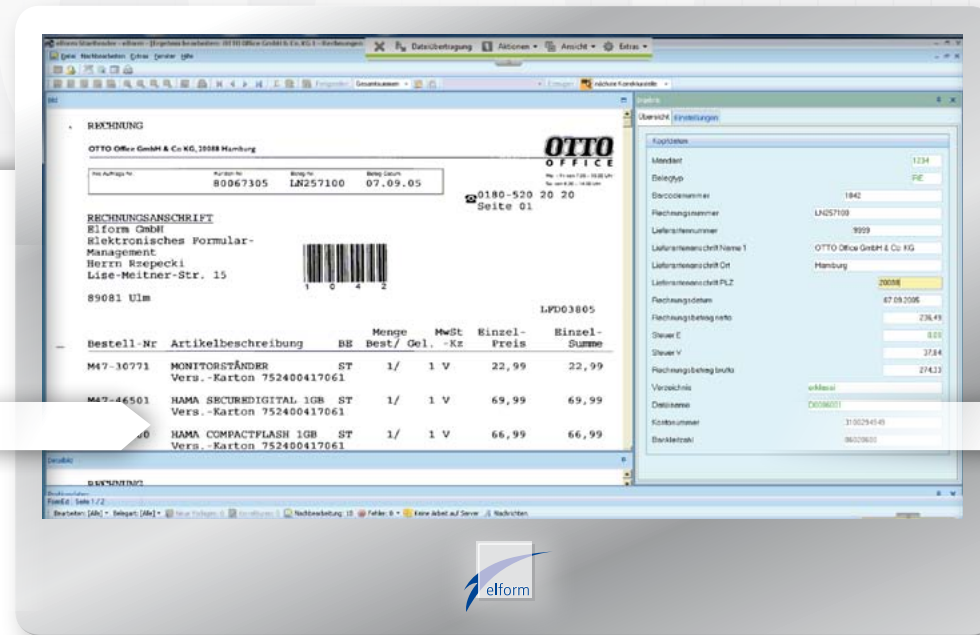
elform Startseite - elform - [Ergebnis bearbeiten: OTTO Office GmbH & Co KG 1 - Rechnungen]
Datei Bearbeiten Extras Fenster Hilfe
Dateiübertragung Aktionen Ansicht Extras
Gesamtansicht
nächstes Korrekturfeld

RECHNUNG

OTTO Office GmbH & Co KG, 20088 Hamburg

OTTO
OFFICE

| Ihre Auftrags-Nr. | Kunden-Nr. | Beleg-Nr. | Beleg-Datum |
|---|---|---|---|
| | 80067305 | LN257100 | 07.09.05 |

0180-520 20 20
Seite 01

RECHNUNGSANSCHRIFT
Elform GmbH
Elektronisches Formular-Management
Herrn Rzepecki
Lise-Meitner-Str. 15

89081 Ulm

1 0 4 2

LFD03805

| Bestell-Nr | Artikelbeschreibung | BE | Menge Best/ Gel. | MwSt -Kz | Einzel-Preis | Einzel-Summe |
|---|---|---|---|---|---|---|
| M47-30771 | MONITORSTÄNDER Vers.-Karton 752400417061 | ST | 1/ | 1 V | 22,99 | 22,99 |
| M47-46501 | HAMA SECUREDIGITAL 1GB Vers.-Karton 752400417061 | ST | 1/ | 1 V | 69,99 | 69,99 |
| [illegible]0 | HAMA COMPACTFLASH 1GB Vers.-Karton 752400417061 | ST | 1/ | 1 V | 66,99 | 66,99 |

RECHNUNG

Übersicht Einstellungen
Kopfdaten

| Mandant | 1234 |
|---|---|
| Belegtyp | RE |
| Barcodenummer | 1042 |
| Rechnungsnummer | LN257100 |
| Lieferantennummer | 9999 |
| Lieferantenanschrift Name 1 | OTTO Office GmbH & Co KG |
| Lieferantenanschrift Ort | Hamburg |
| Lieferantenanschrift PLZ | 20088 |
| Rechnungsdatum | 07.09.2005 |
| Rechnungsbetrag netto | 236,49 |
| Steuer E | 0,00 |
| Steuer V | 37,84 |
| Rechnungsbetrag brutto | 274,33 |
| Verzeichnis | erfasst |
| Dateiname | D0086001 |
| Kontonummer | 3100294545 |
| Bankleitzahl | 86020600 |

Bearbeiten: [Alle] Belegart: [Alle] Nachbearbeitung: 10 Fehler: 0 Keine Arbeit auf Server Nachrichten

elform